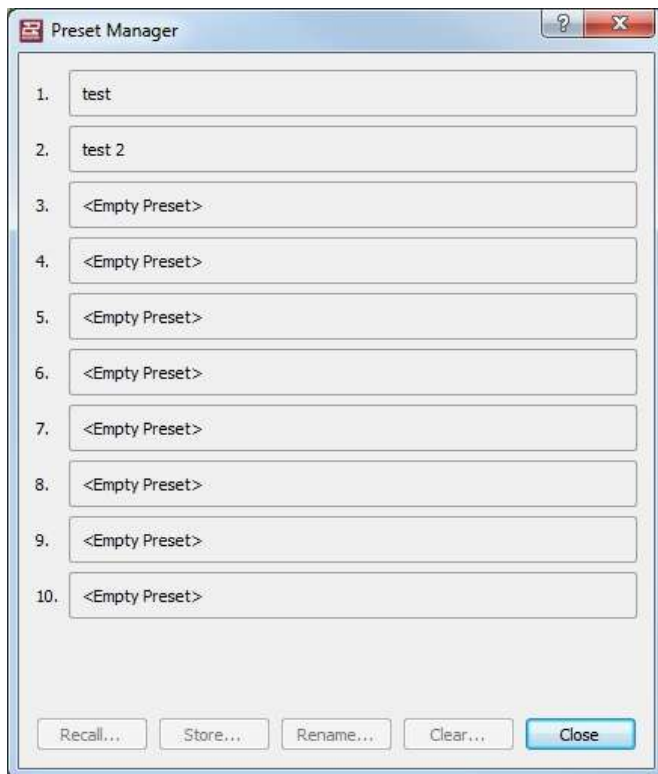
Preset Manager

? X

1. test

2. test 2

3. <Empty Preset>

4. <Empty Preset>

5. <Empty Preset>

6. <Empty Preset>

7. <Empty Preset>

8. <Empty Preset>

9. <Empty Preset>

10. <Empty Preset>

Recall... Store... Rename... Clear... Close